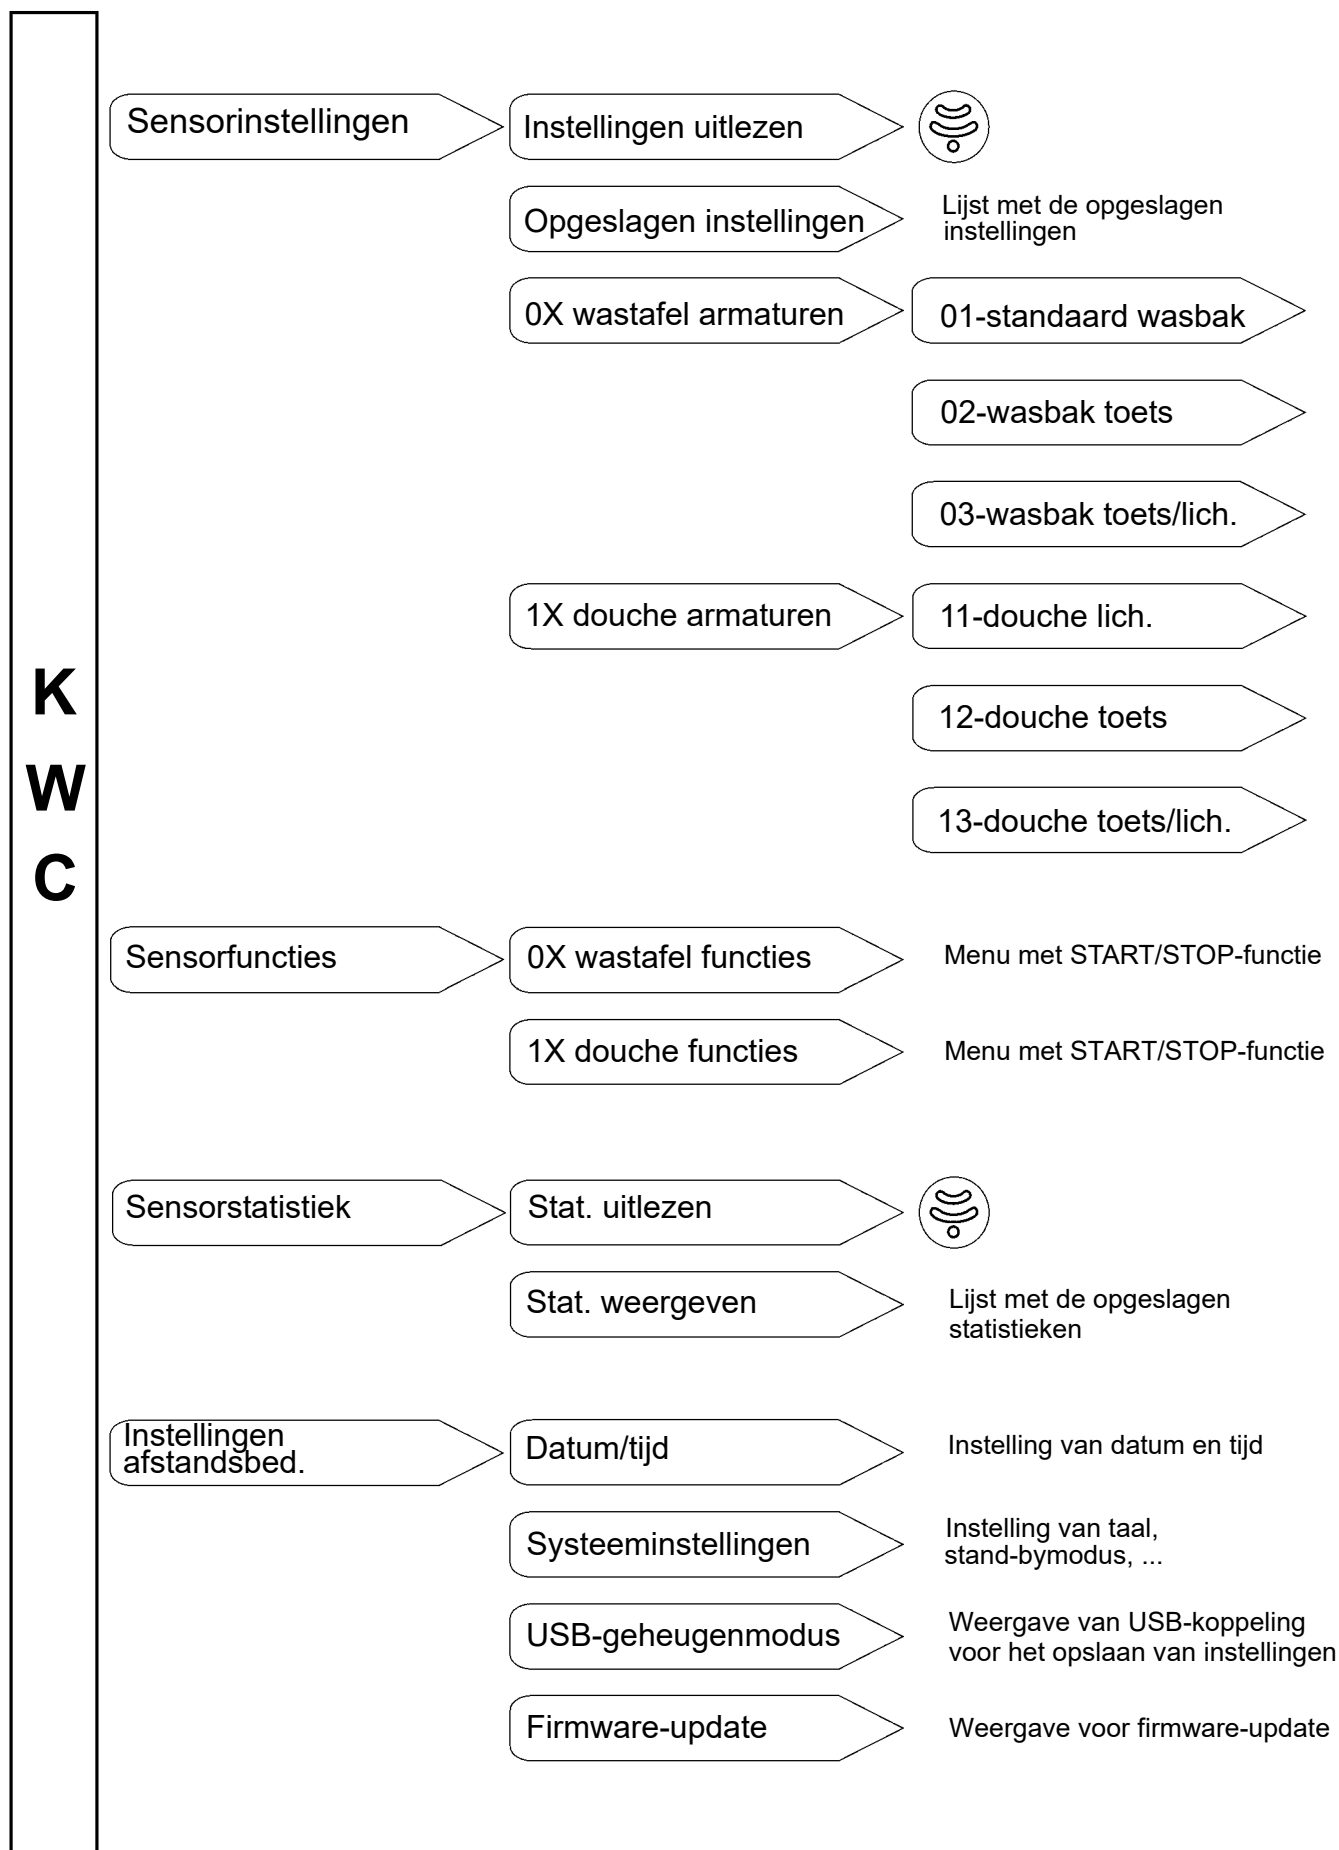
K
W
C

Sensorinstellingen

Instellingen uitlezen

Opgeslagen instellingen

Lijst met de opgeslagen instellingen

0X wastafel armaturen

01-standaard wasbak

02-wasbak toets

03-wasbak toets/lich.

1X douche armaturen

11-douche lich.

12-douche toets

13-douche toets/lich.

Sensorfuncties

0X wastafel functies

Menu met START/STOP-functie

1X douche functies

Menu met START/STOP-functie

Sensorstatistiek

Stat. uitlezen

Stat. weergeven

Lijst met de opgeslagen statistieken

Instellingen afstandsbed.

Datum/tijd

Instelling van datum en tijd

Systeeminstellingen

Instelling van taal, stand-bymodus, ...

USB-geheugenmodus

Weergave van USB-koppeling voor het opslaan van instellingen

Firmware-update

Weergave voor firmware-update